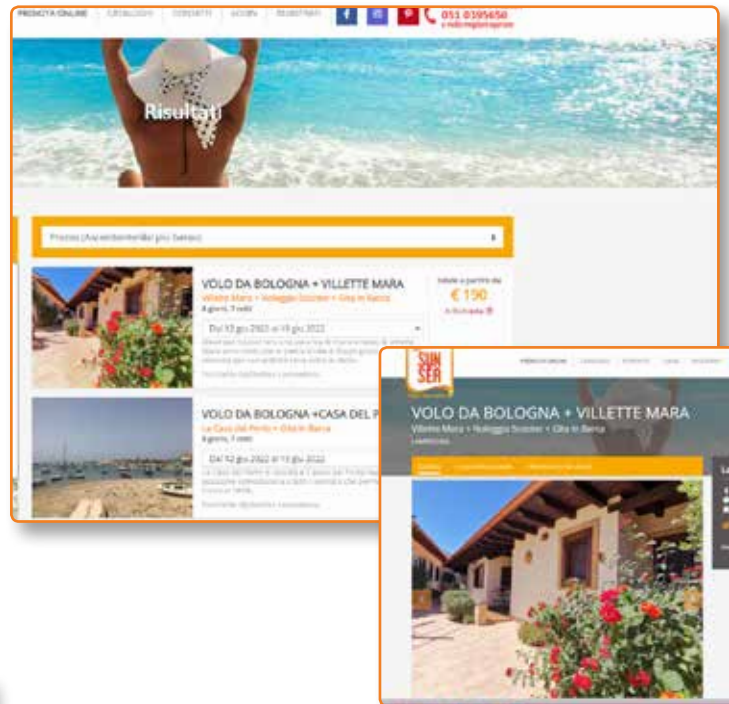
PRENOTA ONLINE CATALOGHI CONTATTI LOGIN REGISTRATI
051 0395650

Risultati

Prezzo (Ascendente dal più basso)

VOLO DA BOLOGNA + VILLETTE MARA
Villette Mara + Noleggio Scooter + Gita in Barca
8 giorni, 7 notti
Dal 12 giu 2022 al 19 giu 2022
€ 190

VOLO DA BOLOGNA +CASA DEL P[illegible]
La Casa del Porto + Gita in Barca
8 giorni, 7 notti
Dal 12 giu 2022 al 19 giu 2022

SUN SEA
PRENOTA ONLINE

VOLO DA BOLOGNA + VILLETTE MARA
Villette Mara + Noleggio Scooter + Gita in Barca
Lampedusa